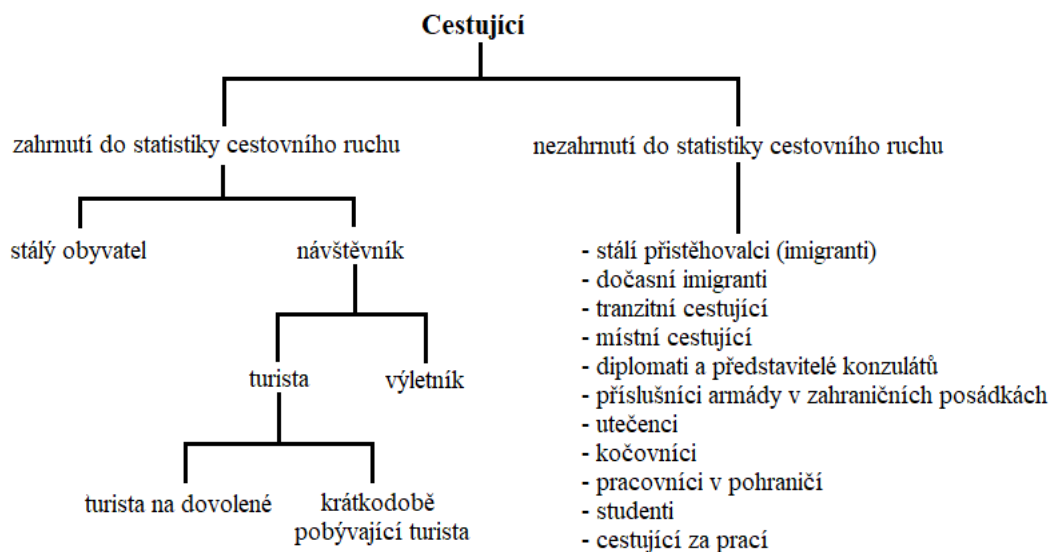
Cestující

zahrnutí do statistiky cestovního ruchu

nezahrnutí do statistiky cestovního ruchu

stálý obyvatel

návštěvník

turista

výletník

turista na dovolené

krátkodobě pobývající turista

- stálí přistěhovalci (imigranti)
- dočasní imigranti
- tranzitní cestující
- místní cestující
- diplomati a představitelé konzulátů
- příslušníci armády v zahraničních posádkách
- utečenci
- kočovníci
- pracovníci v pohraničí
- studenti
- cestující za prací